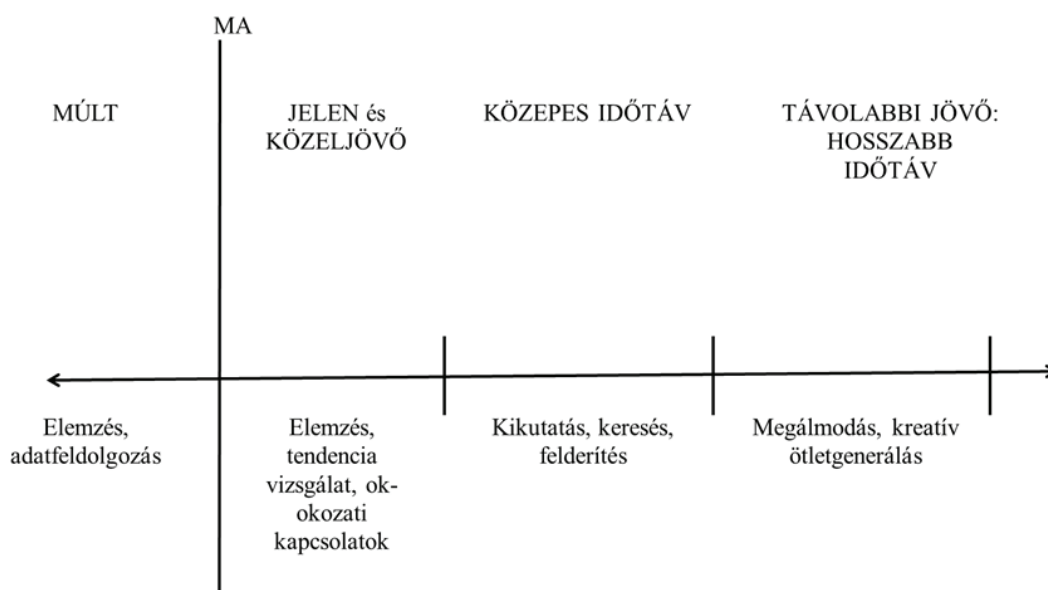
MA

MÚLT

JELEN és KÖZELJÖVŐ

KÖZEPES IDŐTÁV

TÁVOLABBI JÖVŐ: HOSSZABB IDŐTÁV

Elemzés, adatfeldolgozás

Elemzés, tendencia vizsgálat, ok-okozati kapcsolatok

Kikutatás, keresés, felderítés

Megálmodás, kreatív ötletgenerálás